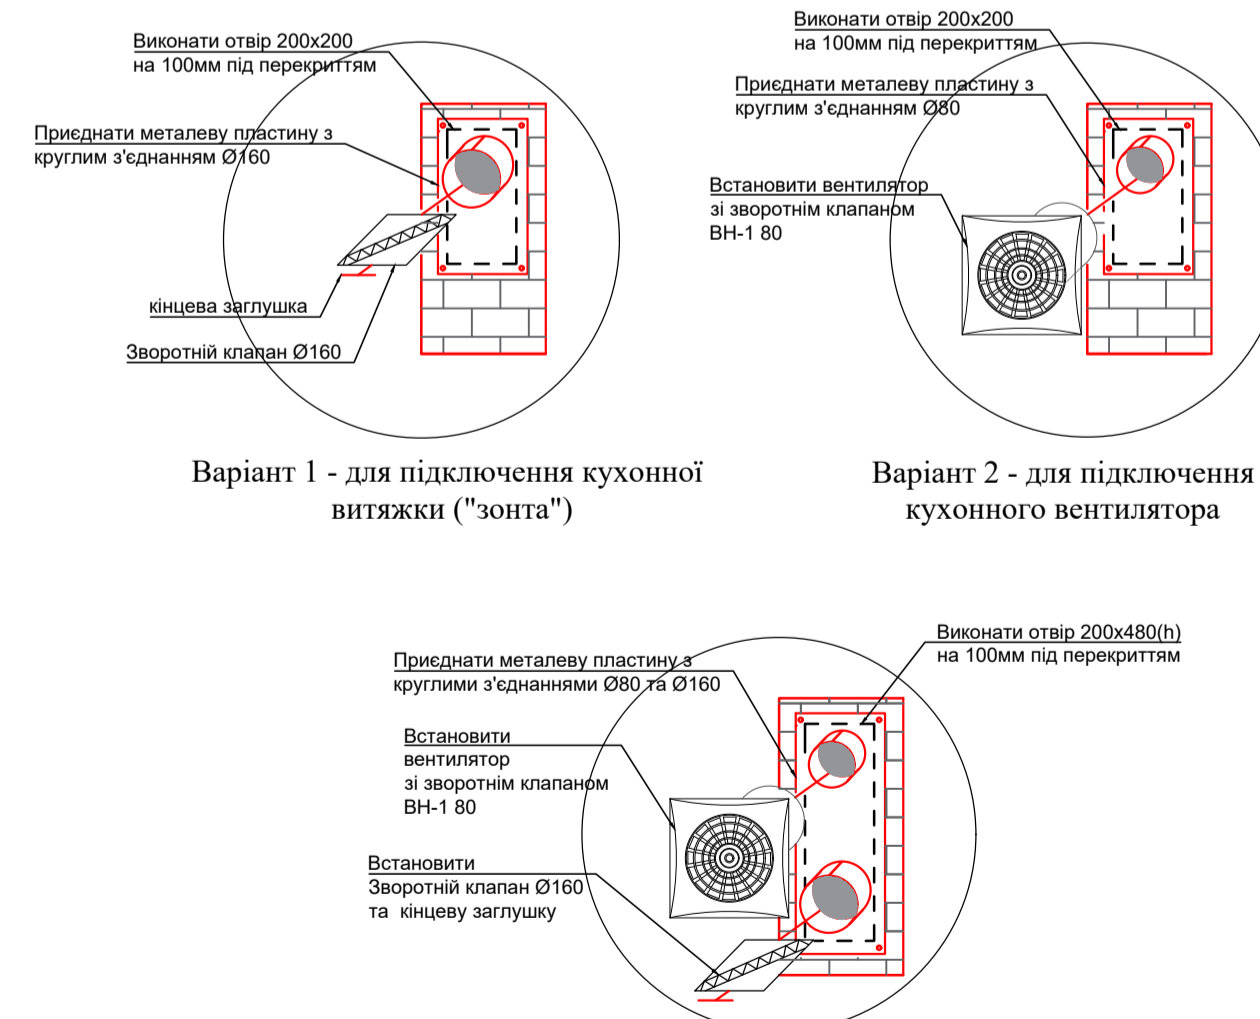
Виконати отвір 200x200
на 100мм під перекриттям

Приєднати металеву пластину з
круглим з'єднанням Ø160

кінцева заглушка

Зворотній клапан Ø160

Варіант 1 - для підключення кухонної витяжки ("зонта")

Виконати отвір 200x200
на 100мм під перекриттям

Приєднати металеву пластину з
круглим з'єднанням Ø80

Встановити вентилятор
зі зворотнім клапаном
ВН-1 80

Варіант 2 - для підключення кухонного вентилятора

Приєднати металеву пластину з
круглими з'єднаннями Ø80 та Ø160

Виконати отвір 200x480(h)
на 100мм під перекриттям

Встановити
вентилятор
зі зворотнім клапаном
ВН-1 80

Встановити
Зворотній клапан Ø160
та кінцеву заглушку